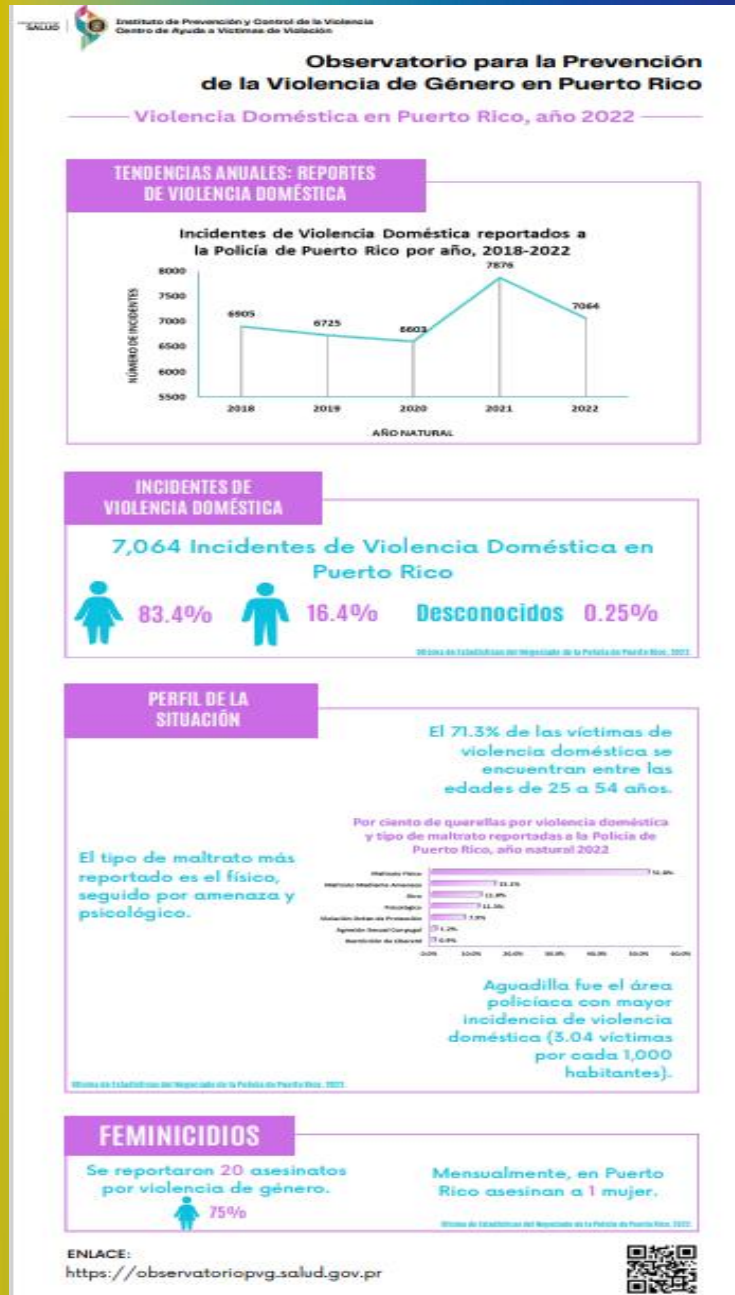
SALUD

Instituto de Prevención y Control de la Violencia
Centro de Ayuda a Víctimas de Violación

Observatorio para la Prevención de la Violencia de Género en Puerto Rico

Violencia Doméstica en Puerto Rico, año 2022

TENDENCIAS ANUALES: REPORTES DE VIOLENCIA DOMÉSTICA

Incidentes de Violencia Doméstica reportados a la Policía de Puerto Rico por año, 2018-2022

NÚMERO DE INCIDENTES
8000
7500
7000
6500
6000
5500
6905
6725
6603
7876
7064
2018
2019
2020
2021
2022
AÑO NATURAL

INCIDENTES DE VIOLENCIA DOMÉSTICA

7,064 Incidentes de Violencia Doméstica en Puerto Rico

83.4%
16.4%
Desconocidos 0.25%

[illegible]

PERFIL DE LA SITUACIÓN

El 71.3% de las víctimas de violencia doméstica se encuentran entre las edades de 25 a 54 años.

Por ciento de querellas por violencia doméstica y tipo de maltrato reportadas a la Policía de Puerto Rico, año natural 2022

El tipo de maltrato más reportado es el físico, seguido por amenaza y psicológico.

Maltrato Físico 51.8%
Maltrato Mediante Amenaza 15.1%
Otro 12.8%
Psicológico 11.3%
Violación Orden de Protección 7.0%
Agresión Sexual Conyugal 1.2%
Restricción de libertad 0.9%
0.0% 10.0% 20.0% 30.0% 40.0% 50.0% 60.0%

Aguadilla fue el área policíaca con mayor incidencia de violencia doméstica (3.04 víctimas por cada 1,000 habitantes).

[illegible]

FEMINICIDIOS

Se reportaron 20 asesinatos por violencia de género.
75%

Mensualmente, en Puerto Rico asesinan a 1 mujer.

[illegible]

ENLACE:
https://observatoriopvg.salud.gov.pr